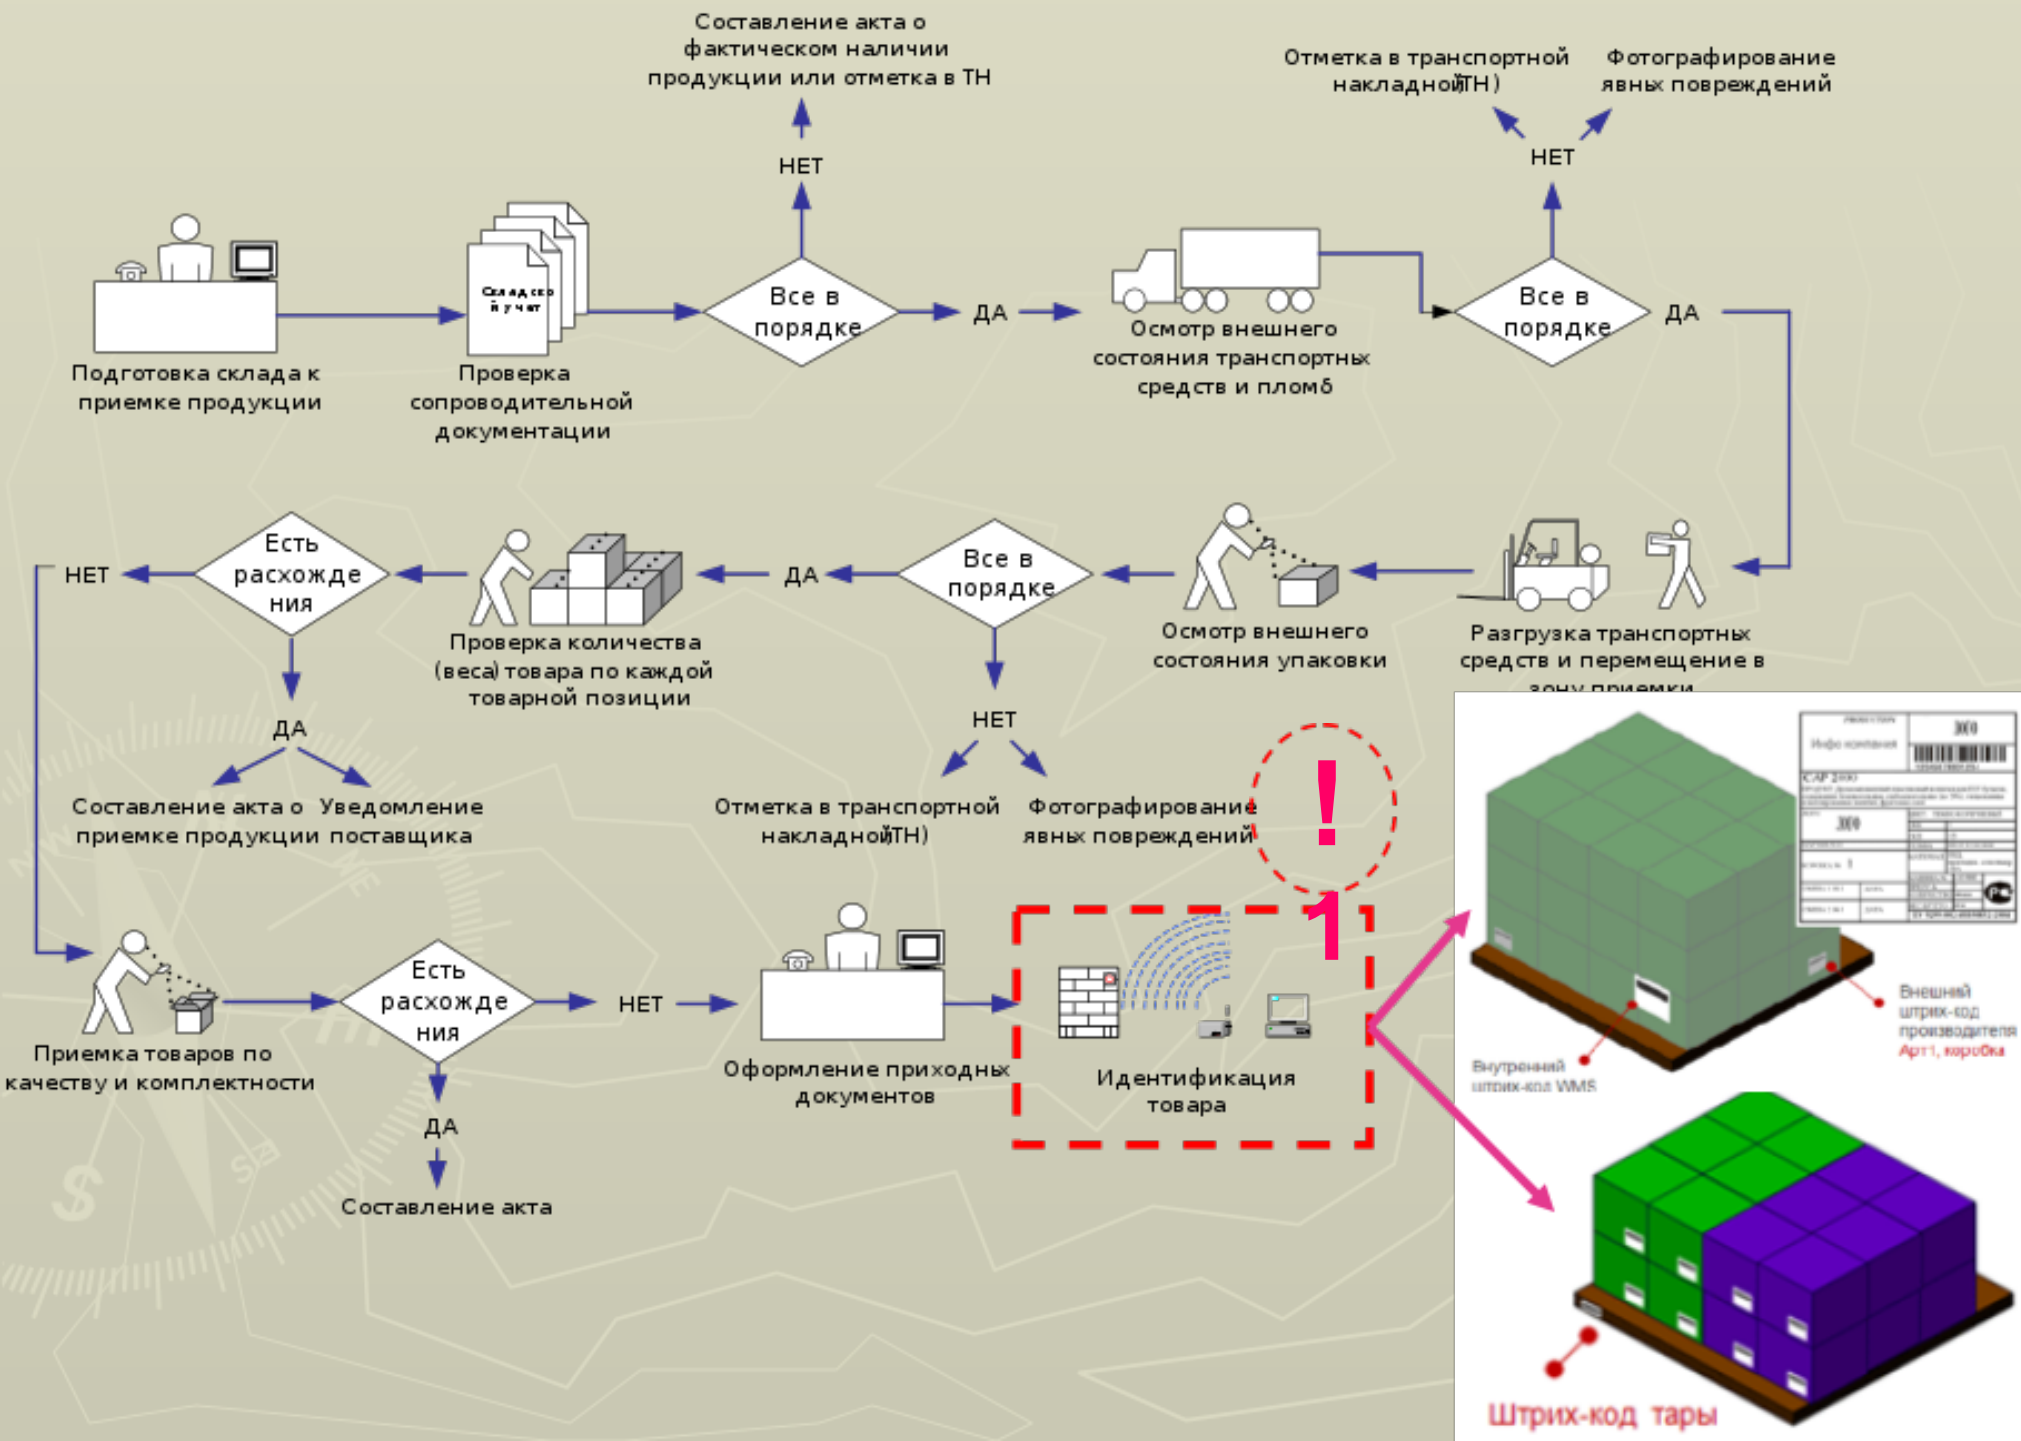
Составление акта о фактическом наличии продукции или отметка в ТН

НЕТ

Отметка в транспортной накладной(ТН)

Фотографирование явных повреждений

НЕТ

Складской учет

Все в порядке

ДА

Все в порядке

ДА

Подготовка склада к приемке продукции

Проверка сопроводительной документации

Осмотр внешнего состояния транспортных средств и пломб

НЕТ

Есть расхождения

Все в порядке

ДА

Проверка количества (веса) товара по каждой товарной позиции

Осмотр внешнего состояния упаковки

Разгрузка транспортных средств и перемещение в зону приемки

ДА

НЕТ

Составление акта о приемке продукции

Уведомление поставщика

Отметка в транспортной накладной(ТН)

Фотографирование явных повреждений

!

1

Внешний штрих-код производителя Арт1, коробка

Внутренний штрих-код WMS

Приемка товаров по качеству и комплектности

Есть расхождения

НЕТ

Оформление приходных документов

Идентификация товара

ДА

Составление акта

Штрих-код тары